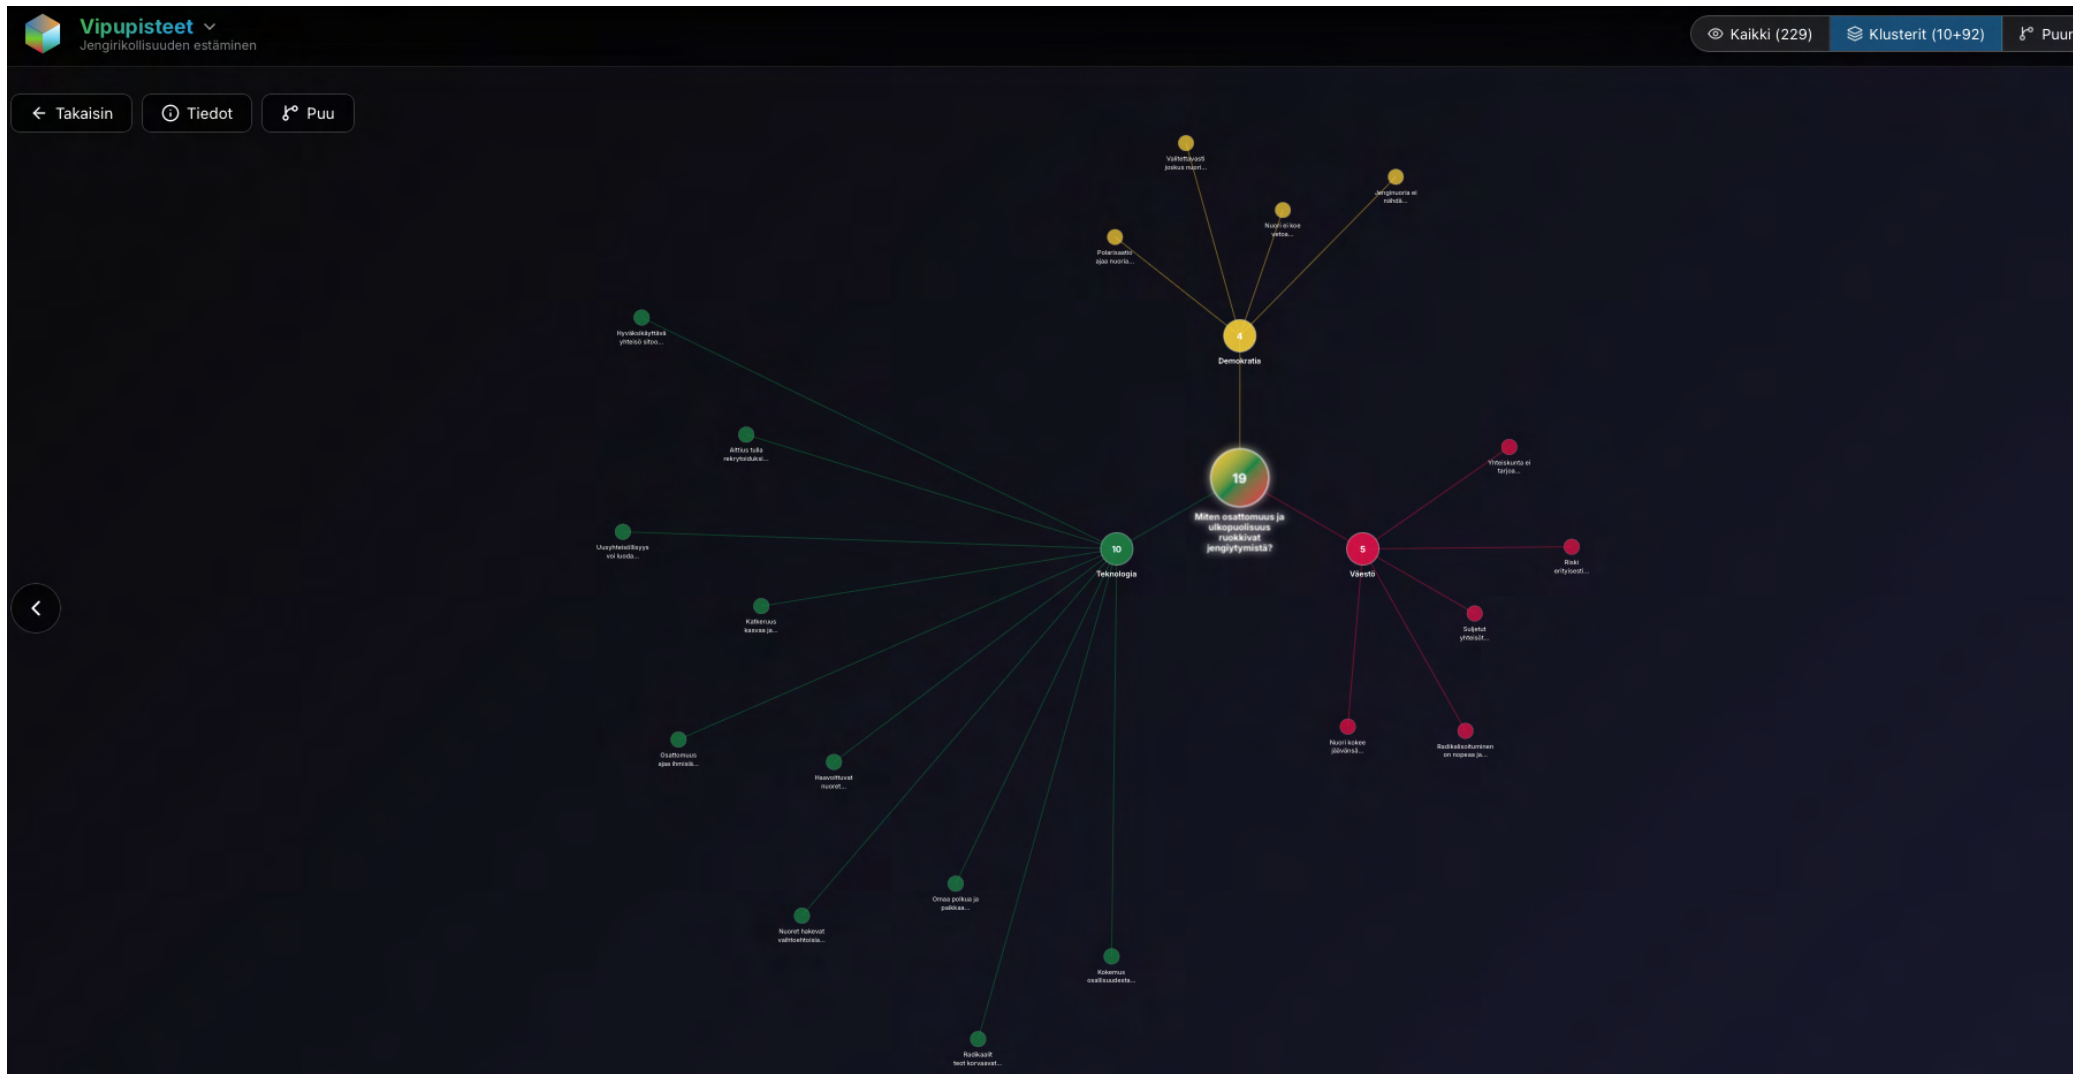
Vipupisteet
Jengirikollisuuden estäminen

Kaikki (229)
Klusterit (10+92)
Puu

Takaisin
Tiedot
Puu

Välitettävästi joskus nuori...
Jengiнuoria ei rahdä...
Nuori ei koe vetoa...
Polarisaatio ajaa nuoria...
4
Demokratia

Hyväksikäyttävä yhteisö sitoo...
Altius tulla rekrytoiduksi...
Uusyhteisöllisyys voi luoda...
Katkeruus kasvaa ja...
Osattomuus ajaa ihmisiä...
Haavoittuvat nuoret...
Nuoret hakevat vaihtoehtoisia...
Omaa polkua ja paikkaa...
Kokemus osallisuudesta...
Radikaalit teot korvaavat...
10
Teknologia

19
Miten osattomuus ja ulkopuolisuus ruokkivat jengiytymistä?

5
Väestö
Yhteiskunta ei tarjoa...
Riski erityisesti...
Suljetut yhteisöt...
Nuori kokee jääneensä...
Radikalisoituminen on nopeaa ja...